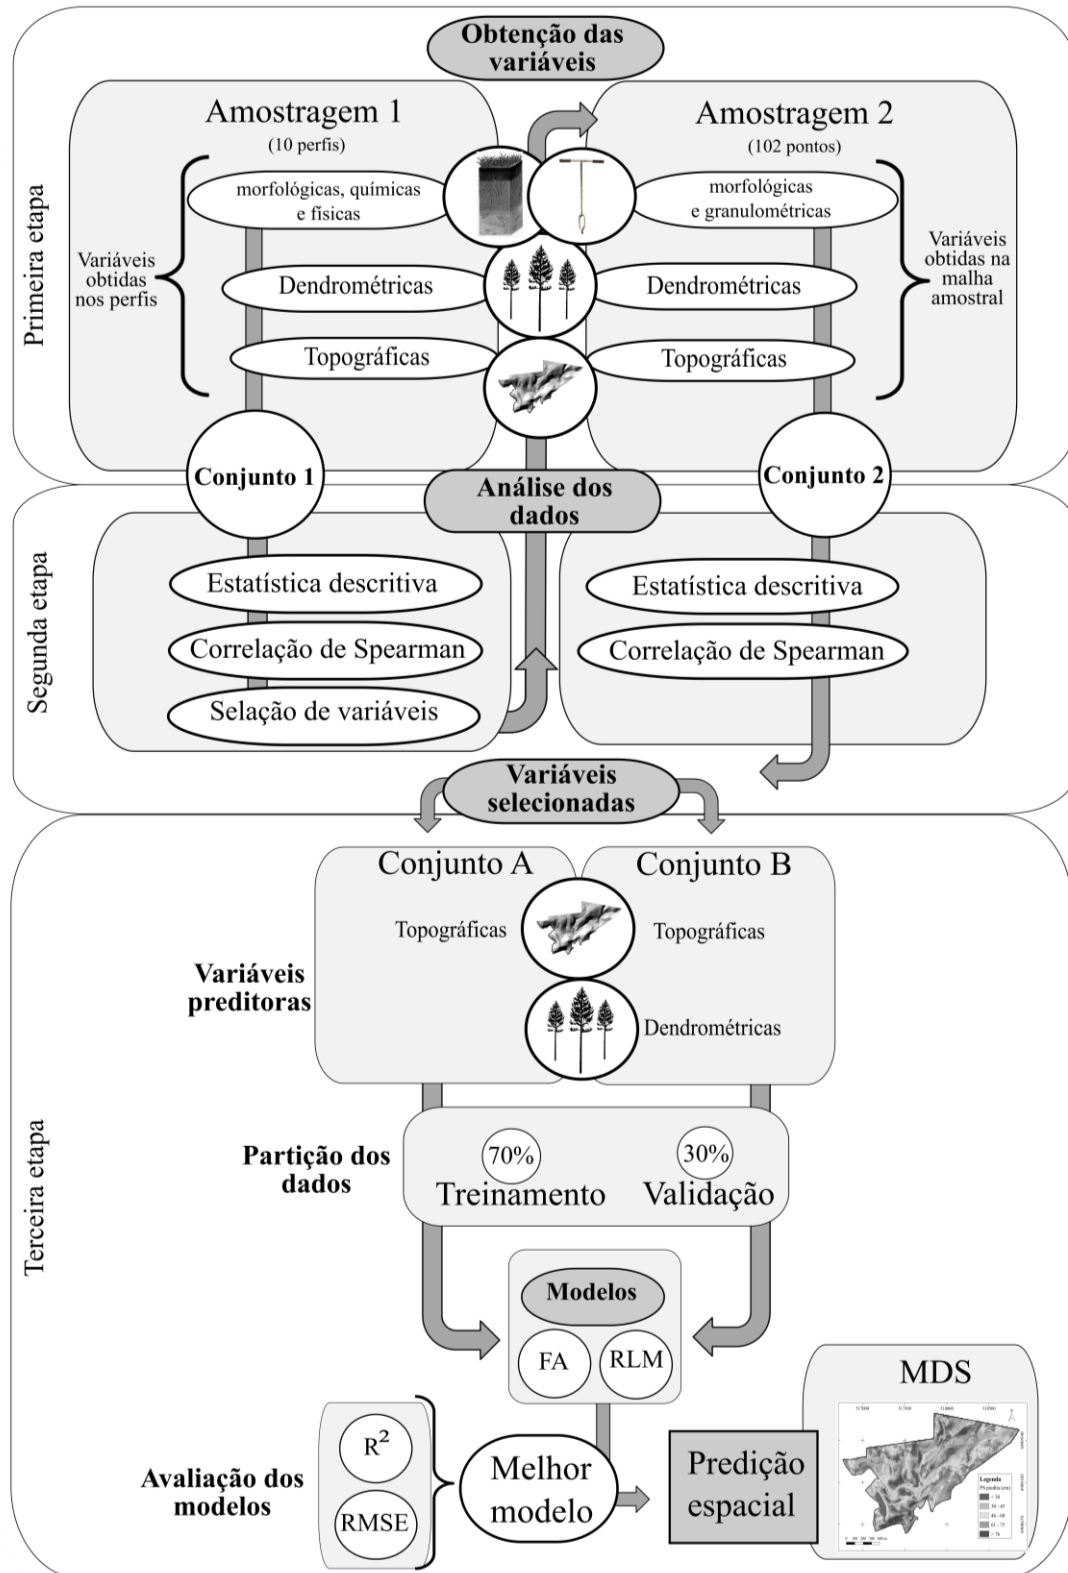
Obtenção das variáveis

Primeira etapa

Amostragem 1
(10 perfis)

Variáveis obtidas nos perfis

morfológicas, químicas e físicas

Dendrométricas

Topográficas

Amostragem 2
(102 pontos)

Variáveis obtidas na malha amostral

morfológicas e granulométricas

Dendrométricas

Topográficas

Conjunto 1

Análise dos dados

Conjunto 2

Segunda etapa

Estatística descritiva

Correlação de Spearman

Selação de variáveis

Estatística descritiva

Correlação de Spearman

Variáveis selecionadas

Terceira etapa

Conjunto A

Conjunto B

Topográficas

Topográficas

Dendrométricas

Variáveis preditoras

Partição dos dados

70%
Treinamento

30%
Validação

Modelos

FA

RLM

MDS

$R^2$

RMSE

Avaliação dos modelos

Melhor modelo

Predição espacial

Legenda
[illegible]